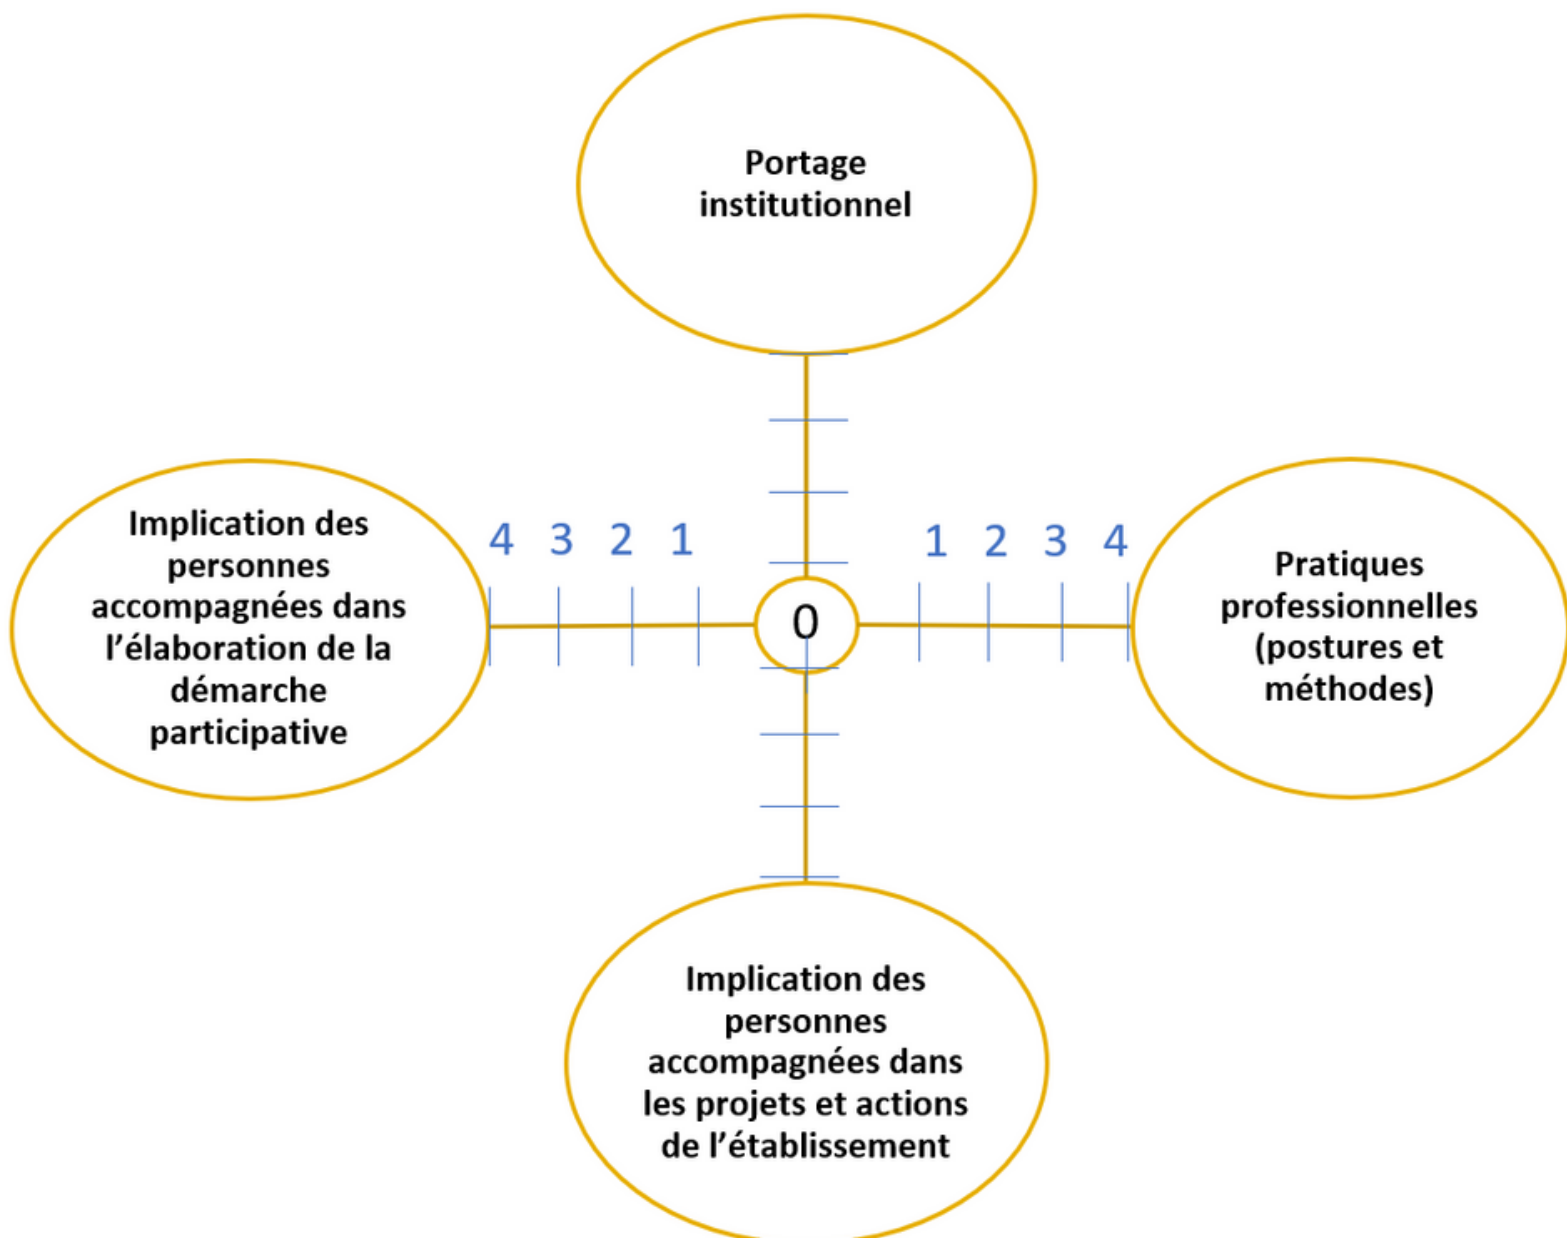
Portage institutionnel

Implication des personnes accompagnées dans l'élaboration de la démarche participative

4 3 2 1

0

1 2 3 4

Pratiques professionnelles (postures et méthodes)

Implication des personnes accompagnées dans les projets et actions de l'établissement